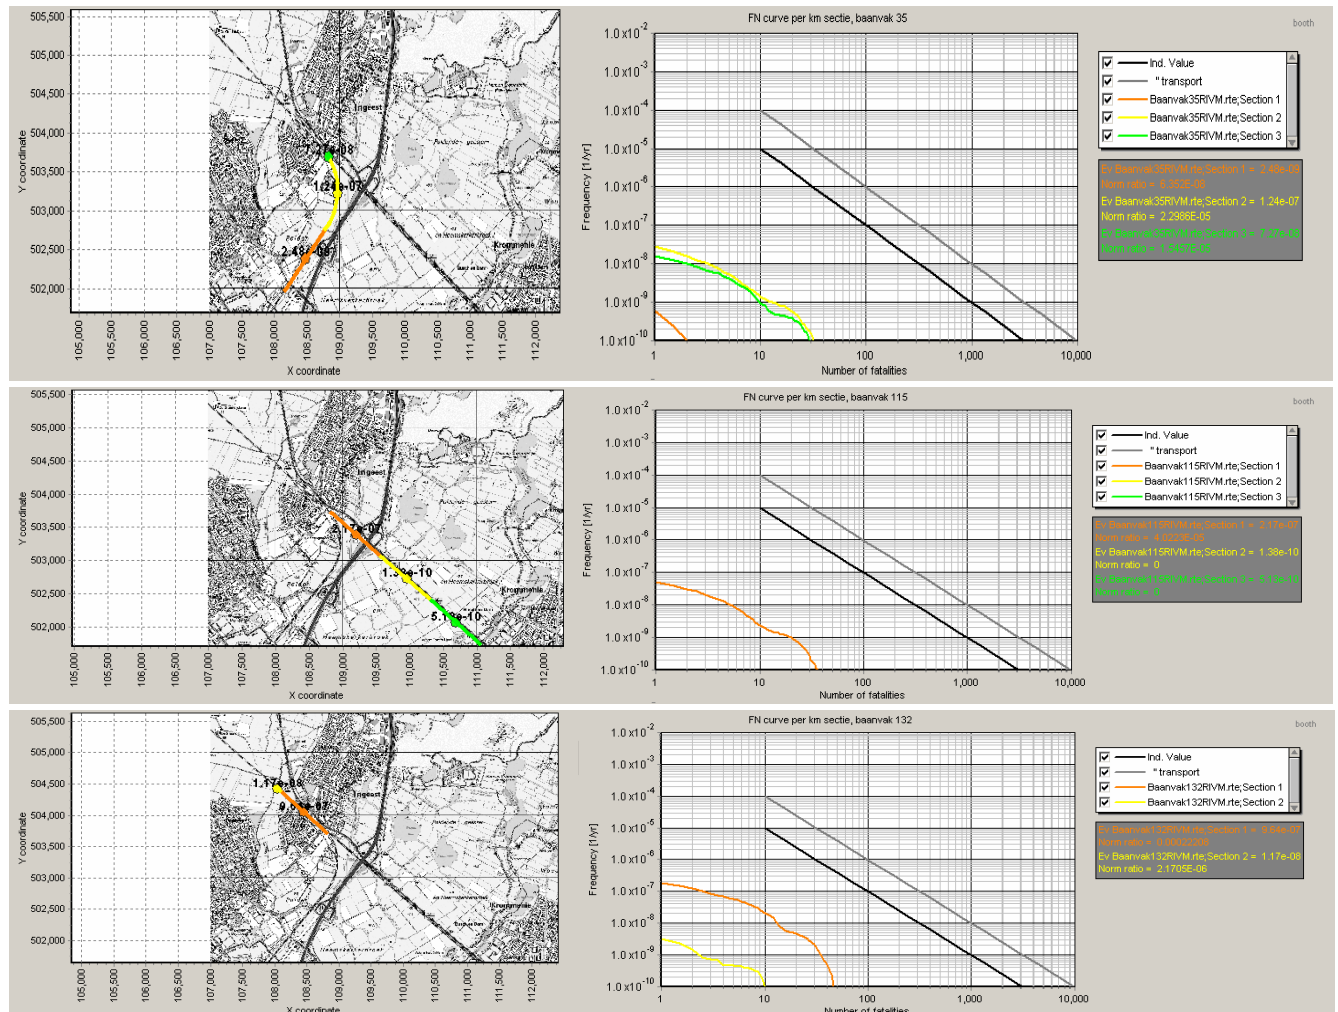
505,500
505,000
504,500
504,000
503,500
503,000
502,500
502,000
Y coordinate
105,000 105,500 106,000 106,500 107,000 107,500 108,000 108,500 109,000 109,500 110,000 110,500 111,000 111,500 112,000
X coordinate
Ingeest
2.74e-08
1.24e-07
2.48e-09
Krommenie

FN curve per km sectie, baanvak 35
booth
$1.0x10^{-2}$
$1.0x10^{-3}$
$1.0x10^{-4}$
$1.0x10^{-5}$
$1.0x10^{-6}$
$1.0x10^{-7}$
$1.0x10^{-8}$
$1.0x10^{-9}$
$1.0x10^{-10}$
Frequency [1/yr]
1 10 100 1,000 10,000
Number of fatalities

Ind. Value
" transport
Baanvak35RIVM.rte;Section 1
Baanvak35RIVM.rte;Section 2
Baanvak35RIVM.rte;Section 3

Ev Baanvak35RIVM.rte;Section 1 = 2.48e-09
Norm ratio = 5.352E-08
Ev Baanvak35RIVM.rte;Section 2 = 1.24e-07
Norm ratio = 2.2986E-05
Ev Baanvak35RIVM.rte;Section 3 = 2.74e-08
Norm ratio = 1.5157E-05

505,500
505,000
504,500
504,000
503,500
503,000
502,500
502,000
Y coordinate
105,000 105,500 106,000 106,500 107,000 107,500 108,000 108,500 109,000 109,500 110,000 110,500 111,000 111,500 112,000
X coordinate
Ingeest
2.17e-07
1.38e-10
5.13e-10
Krommenie

FN curve per km sectie, baanvak 115
booth
$1.0x10^{-2}$
$1.0x10^{-3}$
$1.0x10^{-4}$
$1.0x10^{-5}$
$1.0x10^{-6}$
$1.0x10^{-7}$
$1.0x10^{-8}$
$1.0x10^{-9}$
$1.0x10^{-10}$
Frequency [1/yr]
1 10 100 1,000 10,000
Number of fatalities

Ind. Value
" transport
Baanvak115RIVM.rte;Section 1
Baanvak115RIVM.rte;Section 2
Baanvak115RIVM.rte;Section 3

Ev Baanvak115RIVM.rte;Section 1 = 2.17e-07
Norm ratio = 4.0223E-05
Ev Baanvak115RIVM.rte;Section 2 = 1.38e-10
Norm ratio = 0
Ev Baanvak115RIVM.rte;Section 3 = 5.13e-10
Norm ratio = 0

505,500
505,000
504,500
504,000
503,500
503,000
502,500
502,000
Y coordinate
105,000 105,500 106,000 106,500 107,000 107,500 108,000 108,500 109,000 109,500 110,000 110,500 111,000 111,500 112,000
X coordinate
Ingeest
1.17e-08
9.64e-07
Krommenie

FN curve per km sectie, baanvak 132
booth
$1.0x10^{-2}$
$1.0x10^{-3}$
$1.0x10^{-4}$
$1.0x10^{-5}$
$1.0x10^{-6}$
$1.0x10^{-7}$
$1.0x10^{-8}$
$1.0x10^{-9}$
$1.0x10^{-10}$
Frequency [1/yr]
1 10 100 1,000 10,000
Number of fatalities

Ind. Value
" transport
Baanvak132RIVM.rte;Section 1
Baanvak132RIVM.rte;Section 2

Ev Baanvak132RIVM.rte;Section 1 = 9.64e-07
Norm ratio = 0.00022200
Ev Baanvak132RIVM.rte;Section 2 = 1.17e-08
Norm ratio = 2.1705E-06